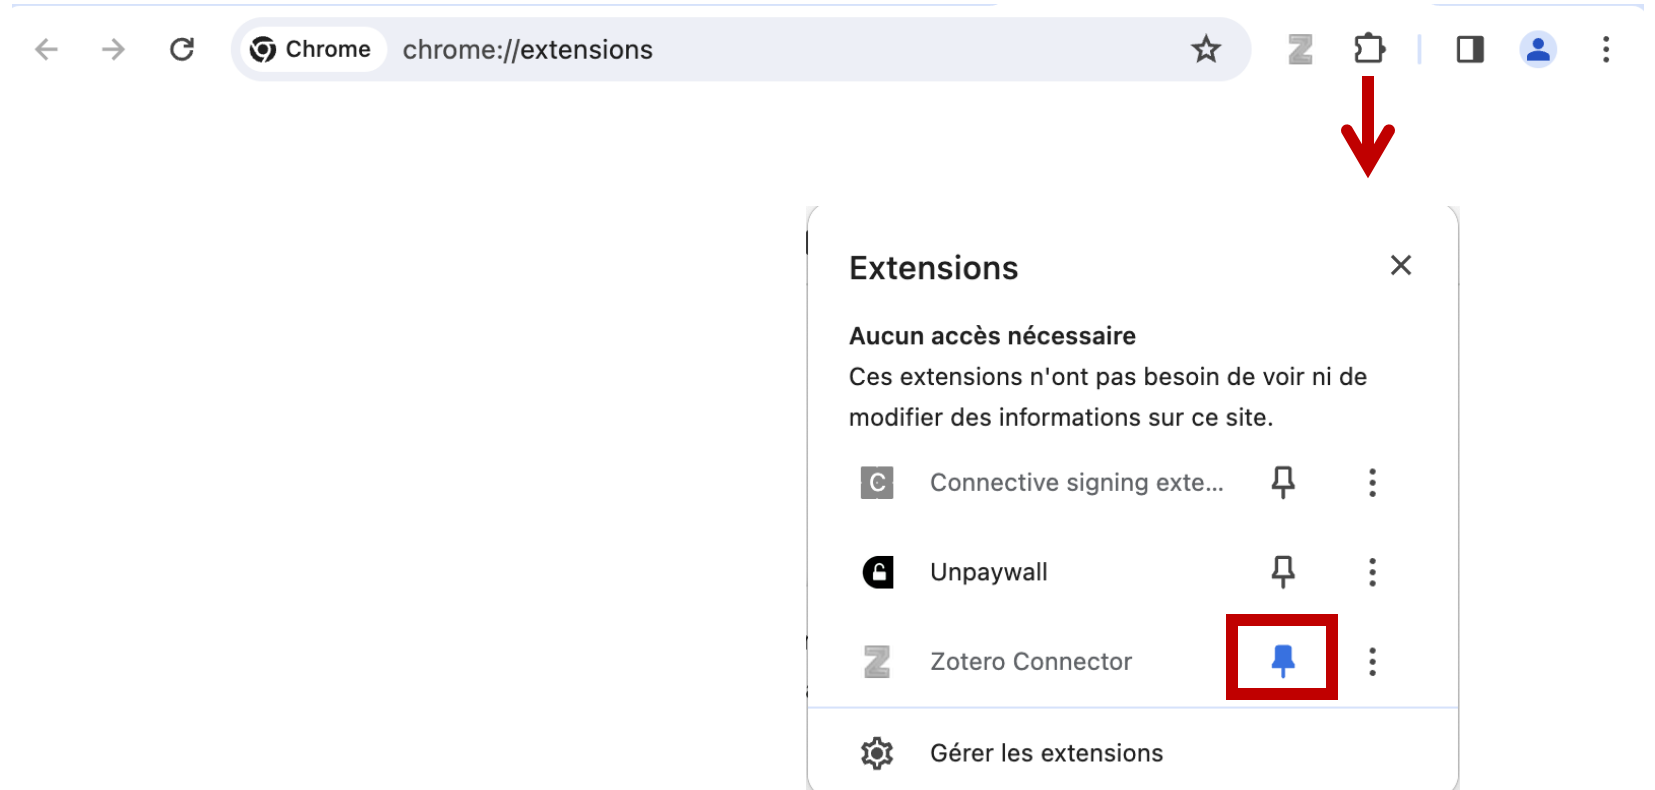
Chrome chrome://extensions

Extensions

Aucun accès nécessaire

Ces extensions n'ont pas besoin de voir ni de modifier des informations sur ce site.

C Connective signing exte...

Unpaywall

Zotero Connector

Gérer les extensions